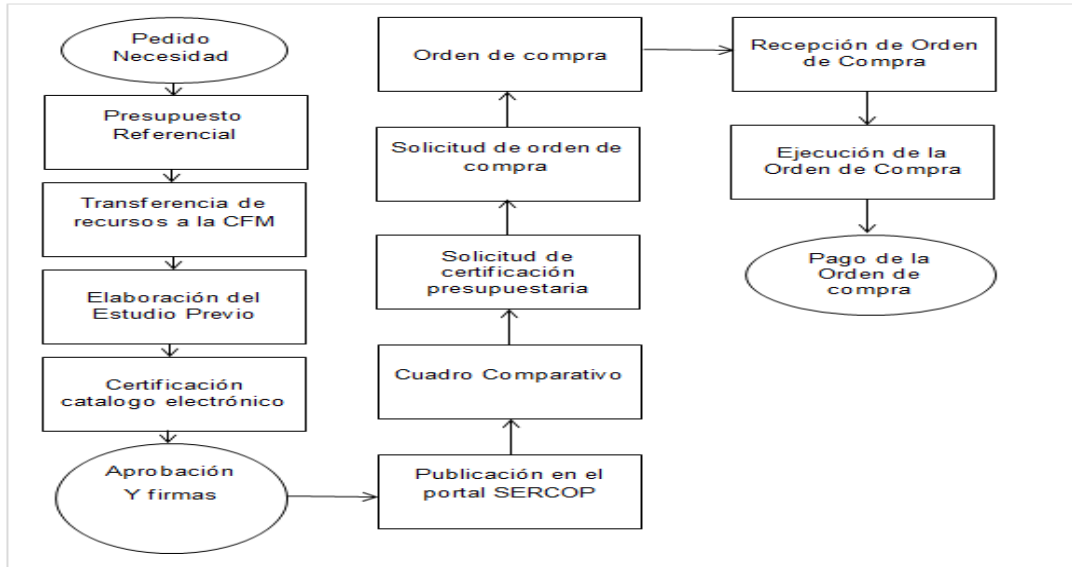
Pedido Necesidad

Presupuesto Referencial

Transferencia de recursos a la CFM

Elaboración del Estudio Previo

Certificación catalogo electrónico

Aprobación Y firmas

Publicación en el portal SERCOP

Cuadro Comparativo

Solicitud de certificación presupuestaria

Solicitud de orden de compra

Orden de compra

Recepción de Orden de Compra

Ejecución de la Orden de Compra

Pago de la Orden de compra